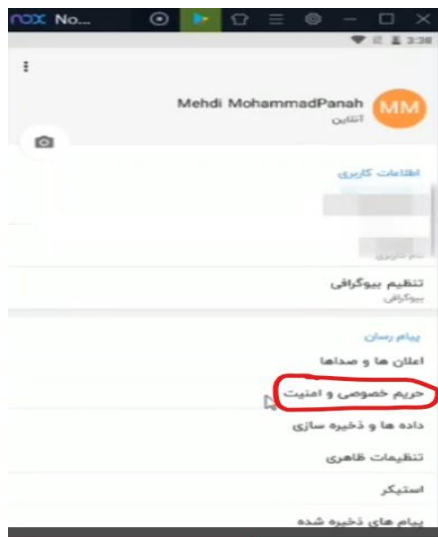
nox No...

3:38

MM
Mehdi MohammadPanah
آنلاین

اطلاعات کاربری

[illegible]

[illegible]

نام کاربری

تنظیم بیوگرافی
بیوگرافی

پیام رسان

اعلان ها و صداها

حریم خصوصی و امنیت

داده ها و ذخیره سازی

تنظیمات ظاهری

استیکر

پیام های ذخیره شده